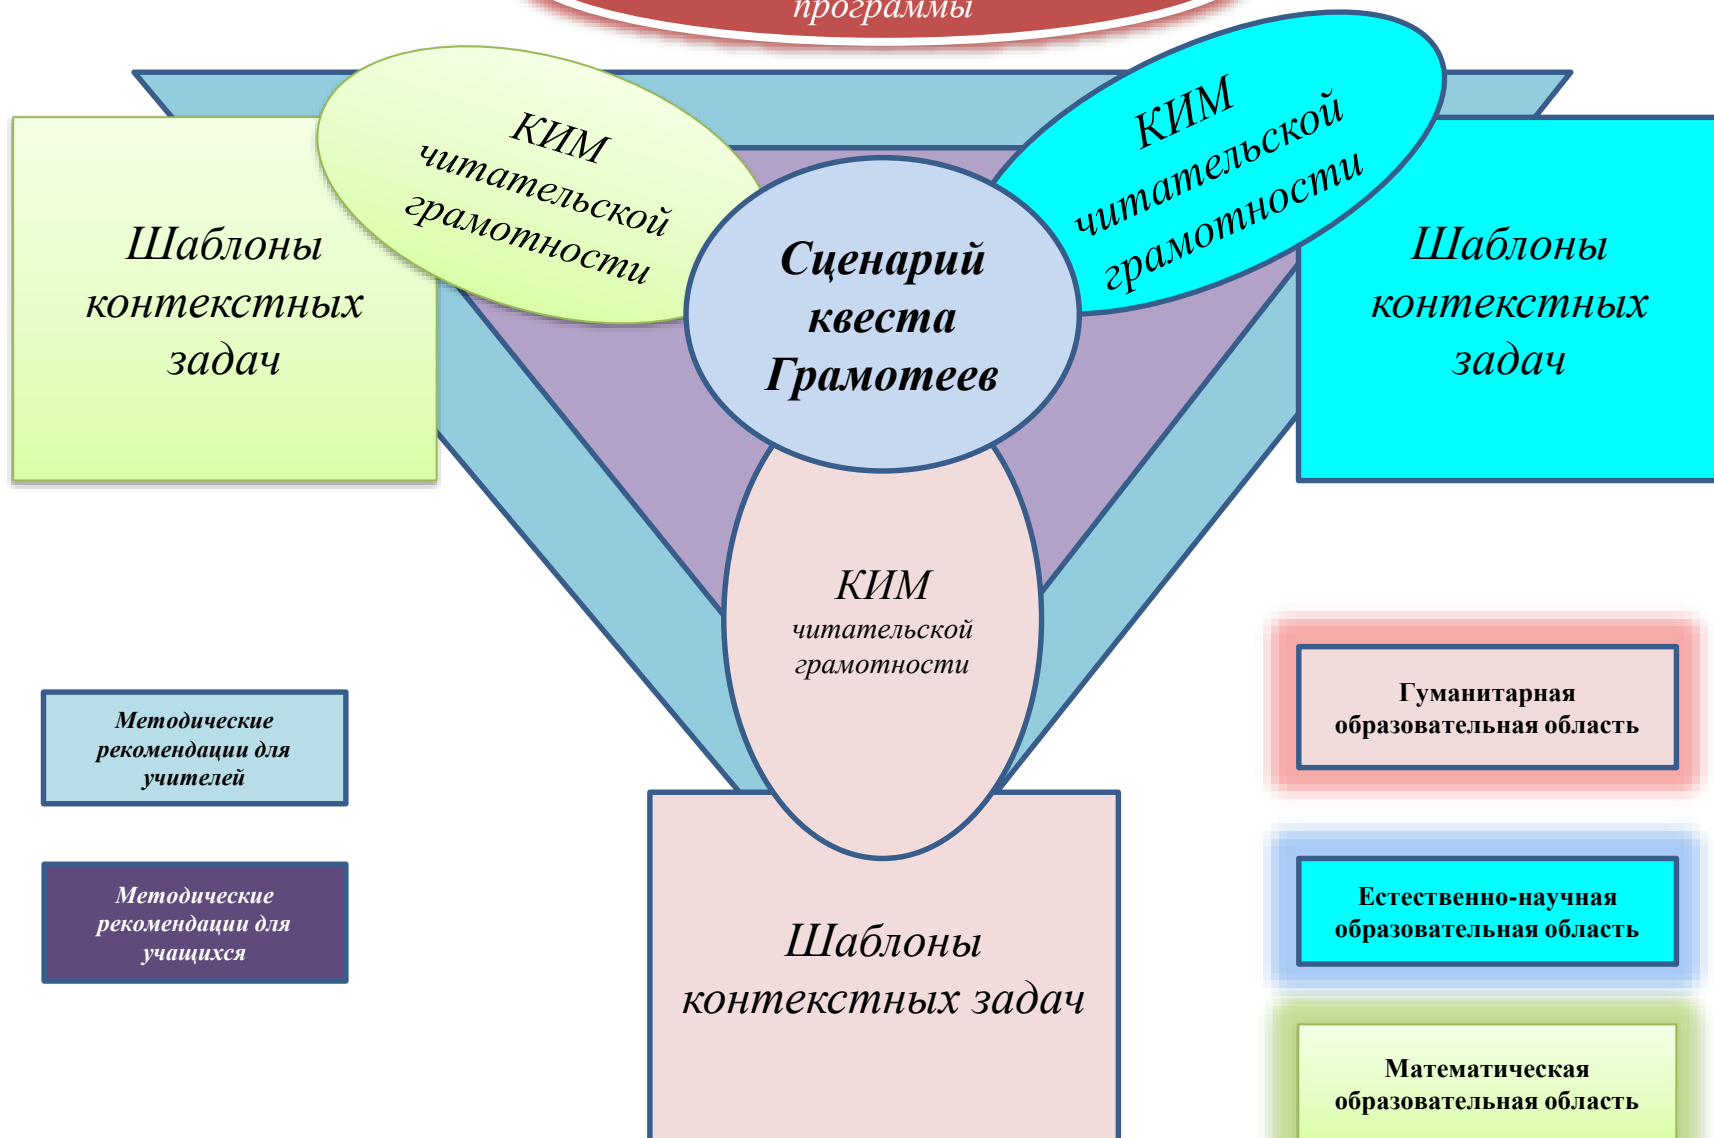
программы

Шаблоны контекстных задач

КИМ читательской грамотности

Сценарий квеста Грамотеев

КИМ читательской грамотности

Шаблоны контекстных задач

КИМ читательской грамотности

Методические рекомендации для учителей

Методические рекомендации для учащихся

Шаблоны контекстных задач

Гуманитарная образовательная область

Естественно-научная образовательная область

Математическая образовательная область